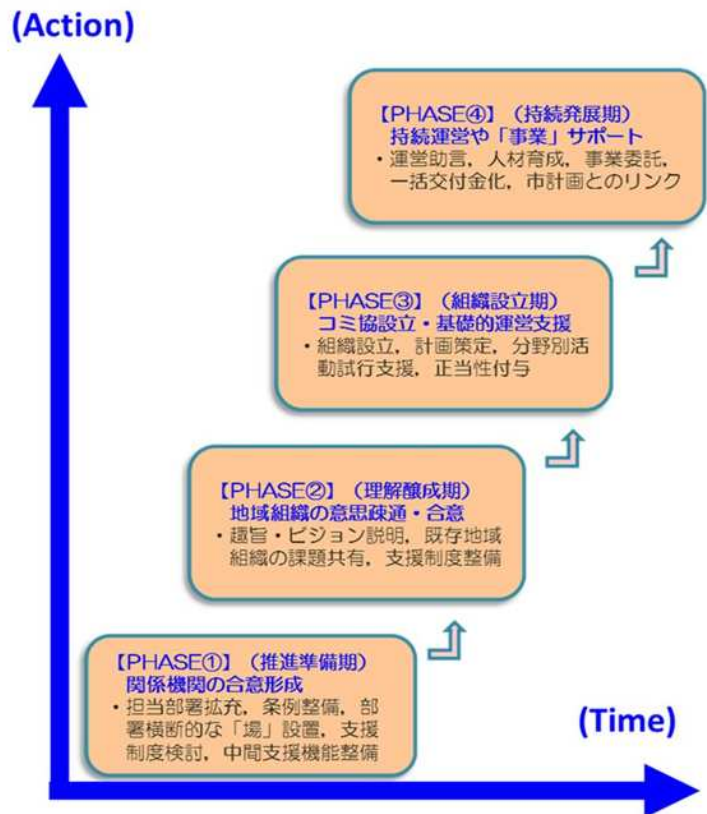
(Action)

【PHASE④】（持続発展期）
持続運営や「事業」サポート
・運営助言，人材育成，事業委託，一括交付金化，市計画とのリンク

【PHASE③】（組織設立期）
コミ協設立・基礎的運営支援
・組織設立，計画策定，分野別活動試行支援，正当性付与

【PHASE②】（理解醸成期）
地域組織の意思疎通・合意
・趣旨・ビジョン説明，既存地域組織の課題共有，支援制度整備

【PHASE①】（推進準備期）
関係機関の合意形成
・担当部署拡充，条例整備，部署横断的な「場」設置，支援制度検討，中間支援機能整備

(Time)